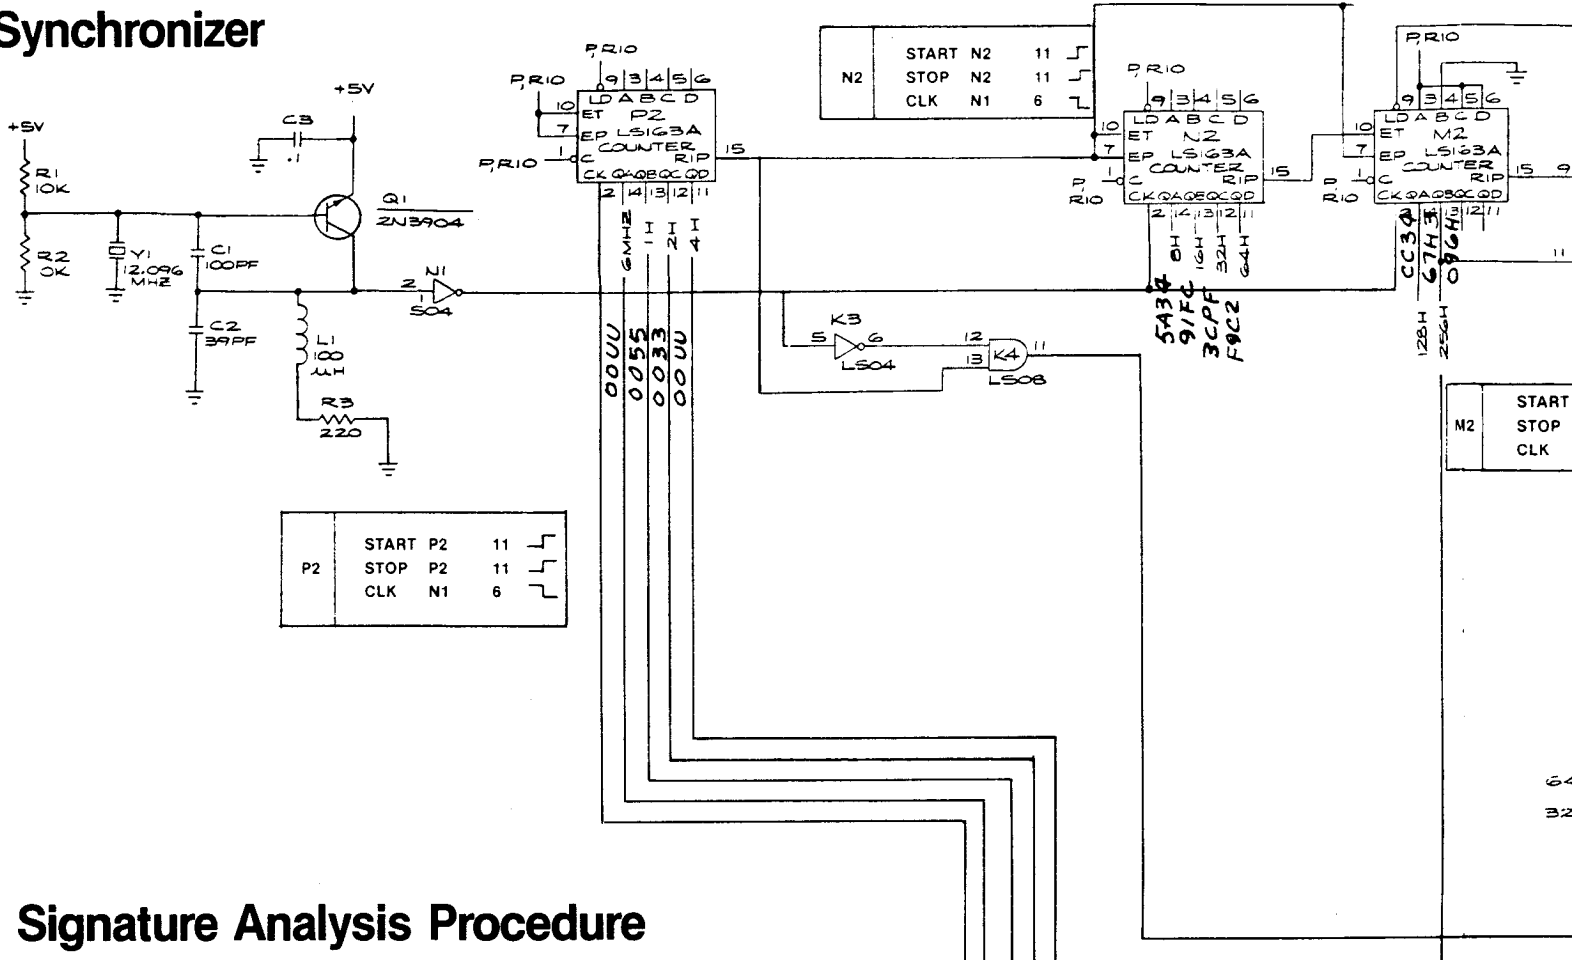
Synchronizer

+5V
R1
10K
R2
0K
Y1
12.096
MHZ
C1
100PF
C2
39PF
C3
.1
+5V
Q1
2N3904
L1
100
μH
R3
220
2
N1
S04

| P2 | START P2 11 |
|---|---|
| | STOP P2 11 |
| | CLK N1 6 |

P,R10
P,R10
P,R10
10
7
1
9 3 4 5 6
LD A B C D
ET P2
EP LS163A
COUNTER
C RIP
CK QA QB QC QD
2 14 13 12 11
15
6MHZ
I 1
I 2
I 4
00UU
0055
0033
00UU

K3
5 6
LS04
12
13
K4
11
LS08

| N2 | START N2 11 |
|---|---|
| | STOP N2 11 |
| | CLK N1 6 |

P,R10
9 3 4 5 6
LD A B C D
ET N2
EP LS163A
COUNTER
C RIP
CK QA QB QC QD
2 14 13 12 11
10
7
1
P R10
15
8H
16H
32H
64H
5A34
91FC
3CPF
F9C2

P,R10
9 3 4 5 6
LD A B C D
ET M2
EP LS163A
COUNTER
C RIP
CK QA QB QC QD
2 13 12 11
10
7
1
P R10
15 9
CC3Q
67H3
096H
0
128H
256H
11

| M2 | START |
|---|---|
| | STOP |
| | CLK |

64
32

Signature Analysis Procedure